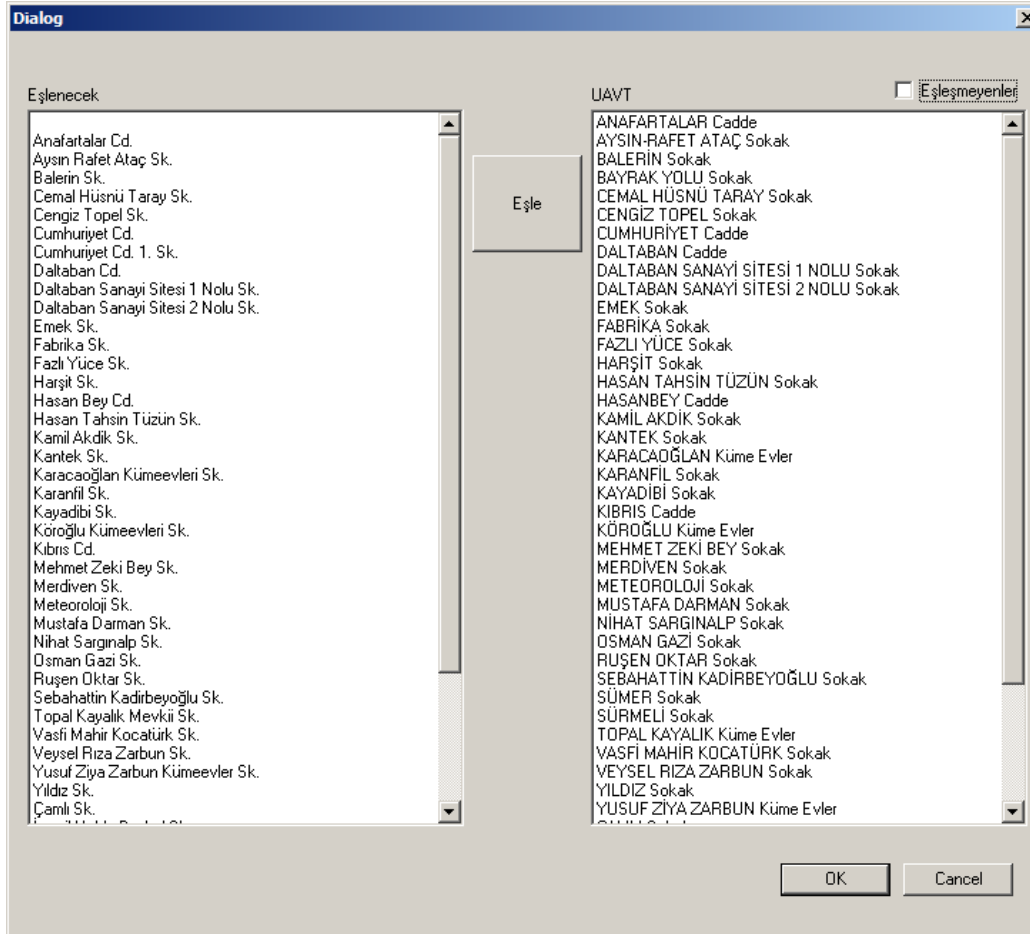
Dialog

Eşlenecek

Anafartalar Cd.
Aysın Rafet Ataç Sk.
Balerin Sk.
Cemal Hüsnü Taray Sk.
Cengiz Topel Sk.
Cumhuriyet Cd.
Cumhuriyet Cd. 1. Sk.
Daltaban Cd.
Daltaban Sanayi Sitesi 1 Nolu Sk.
Daltaban Sanayi Sitesi 2 Nolu Sk.
Emek Sk.
Fabrika Sk.
Fazlı Yüce Sk.
Harşit Sk.
Hasan Bey Cd.
Hasan Tahsin Tüzün Sk.
Kamil Akdik Sk.
Kantek Sk.
Karacaoğlan Kümeevleri Sk.
Karanfil Sk.
Kayadibi Sk.
Köroğlu Kümeevleri Sk.
Kıbrıs Cd.
Mehmet Zeki Bey Sk.
Merdiven Sk.
Meteoroloji Sk.
Mustafa Darman Sk.
Nihat Sargınalp Sk.
Osman Gazi Sk.
Ruşen Oktar Sk.
Sebahattin Kadirbeyoğlu Sk.
Topal Kayalık Mevkii Sk.
Vasfi Mahir Kocatürk Sk.
Veysel Rıza Zarbun Sk.
Yusuf Ziya Zarbun Kümeevler Sk.
Yıldız Sk.
Çamlı Sk.
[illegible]

Eşle

UAVT

Eşleşmeyenler

ANAFARTALAR Cadde
AYSIN-RAFET ATAÇ Sokak
BALERİN Sokak
BAYRAK YOLU Sokak
CEMAL HÜSNÜ TARAY Sokak
CENGİZ TOPEL Sokak
CUMHURİYET Cadde
DALTABAN Cadde
DALTABAN SANAYİ SİTESİ 1 NOLU Sokak
DALTABAN SANAYİ SİTESİ 2 NOLU Sokak
EMEK Sokak
FABRİKA Sokak
FAZLI YÜCE Sokak
HARŞİT Sokak
HASAN TAHSİN TÜZÜN Sokak
HASANBEY Cadde
KAMİL AKDİK Sokak
KANTEK Sokak
KARACAOĞLAN Küme Evler
KARANFİL Sokak
KAYADİBİ Sokak
KIBRIS Cadde
KÖROĞLU Küme Evler
MEHMET ZEKİ BEY Sokak
MERDİVEN Sokak
METEOROLOJİ Sokak
MUSTAFA DARMAN Sokak
NİHAT SARGINALP Sokak
OSMAN GAZİ Sokak
RUŞEN OKTAR Sokak
SEBAHATTİN KADİRBEYOĞLU Sokak
SÜMER Sokak
SÜRMELİ Sokak
TOPAL KAYALIK Küme Evler
VASFİ MAHİR KOCATÜRK Sokak
VEYSEL RIZA ZARBUN Sokak
YILDIZ Sokak
YUSUF ZİYA ZARBUN Küme Evler
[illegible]

OK
Cancel